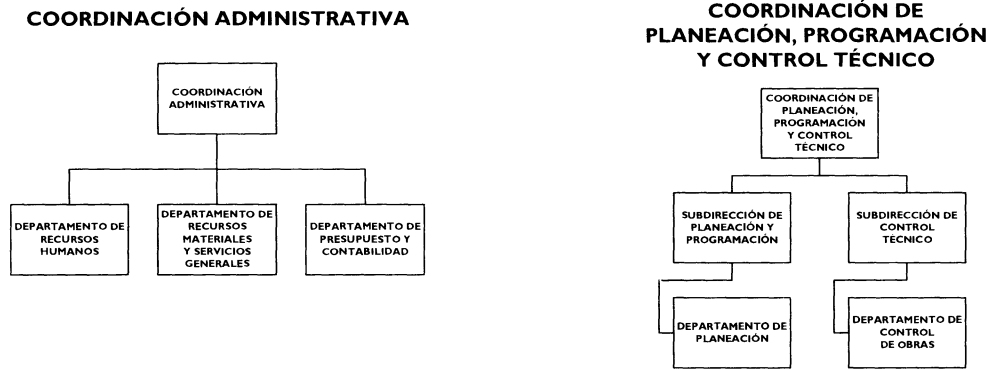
COORDINACIÓN ADMINISTRATIVA

COORDINACIÓN ADMINISTRATIVA

DEPARTAMENTO DE RECURSOS HUMANOS

DEPARTAMENTO DE RECURSOS MATERIALES Y SERVICIOS GENERALES

DEPARTAMENTO DE PRESUPUESTO Y CONTABILIDAD

COORDINACIÓN DE PLANEACIÓN, PROGRAMACIÓN Y CONTROL TÉCNICO

COORDINACIÓN DE PLANEACIÓN, PROGRAMACIÓN Y CONTROL TÉCNICO

SUBDIRECCIÓN DE PLANEACIÓN Y PROGRAMACIÓN

SUBDIRECCIÓN DE CONTROL TÉCNICO

DEPARTAMENTO DE PLANEACIÓN

DEPARTAMENTO DE CONTROL DE OBRAS